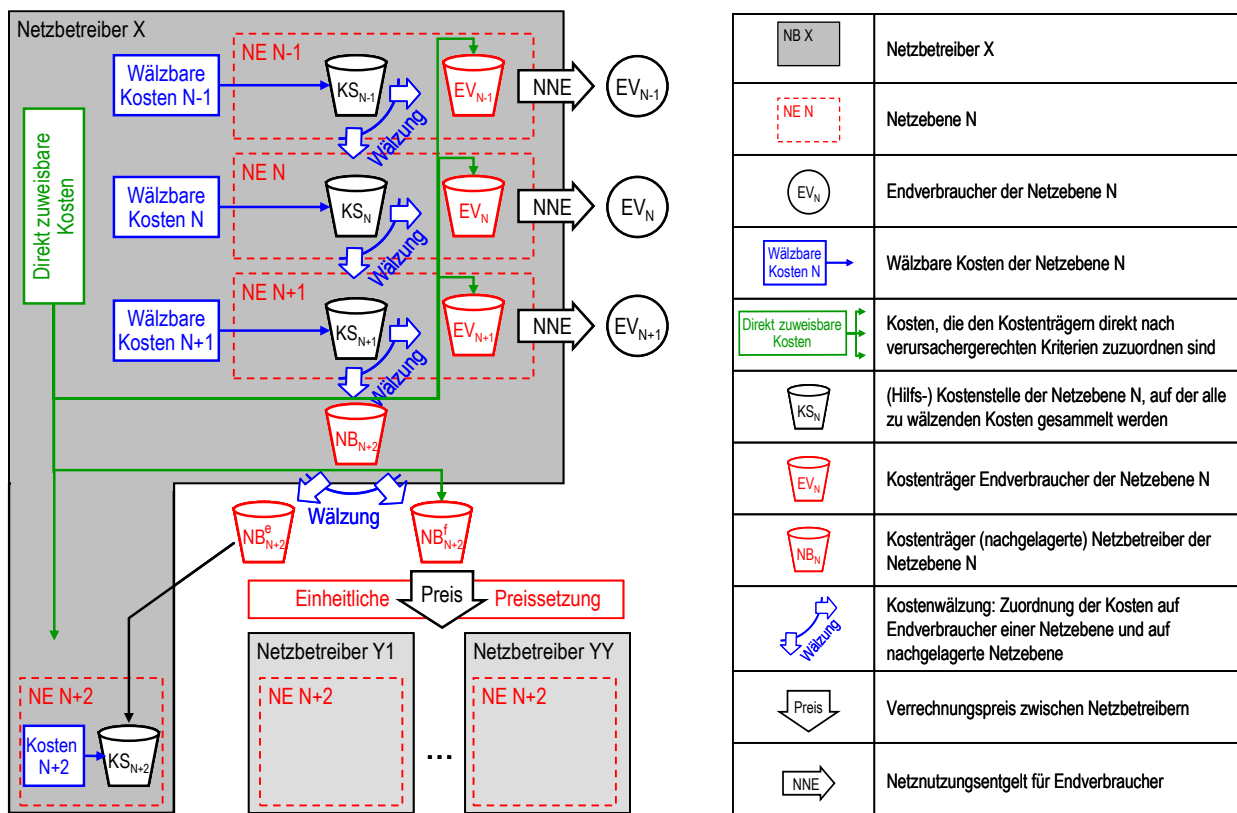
Netzbetreiber X

NE N-1

Wälzbare Kosten N-1

$KS_{N-1}$

$EV_{N-1}$

NNE

$EV_{N-1}$

Wälzung

Direkt zuweisbare Kosten

NE N

Wälzbare Kosten N

$KS_N$

$EV_N$

NNE

$EV_N$

Wälzung

NE N+1

Wälzbare Kosten N+1

$KS_{N+1}$

$EV_{N+1}$

NNE

$EV_{N+1}$

Wälzung

$NB_{N+2}$

Wälzung

$NB^e_{N+2}$

$NB^f_{N+2}$

Einheitliche Preis Preissetzung

Netzbetreiber Y1

NE N+2

Netzbetreiber YY

NE N+2

NE N+2

Kosten N+2

$KS_{N+2}$

...

| | |
|---|---|
| NB X | Netzbetreiber X |
| NE N | Netzebene N |
| $EV_N$ | Endverbraucher der Netzebene N |
| Wälzbare Kosten N | Wälzbare Kosten der Netzebene N |
| Direkt zuweisbare Kosten | Kosten, die den Kostenträgern direkt nach verursachergerechten Kriterien zuzuordnen sind |
| $KS_N$ | (Hilfs-) Kostenstelle der Netzebene N, auf der alle zu wälzenden Kosten gesammelt werden |
| $EV_N$ | Kostenträger Endverbraucher der Netzebene N |
| $NB_N$ | Kostenträger (nachgelagerte) Netzbetreiber der Netzebene N |
| Wälzung | Kostenwälzung: Zuordnung der Kosten auf Endverbraucher einer Netzebene und auf nachgelagerte Netzebene |
| Preis | Verrechnungspreis zwischen Netzbetreibern |
| NNE | Netznutzungsentgelt für Endverbraucher |